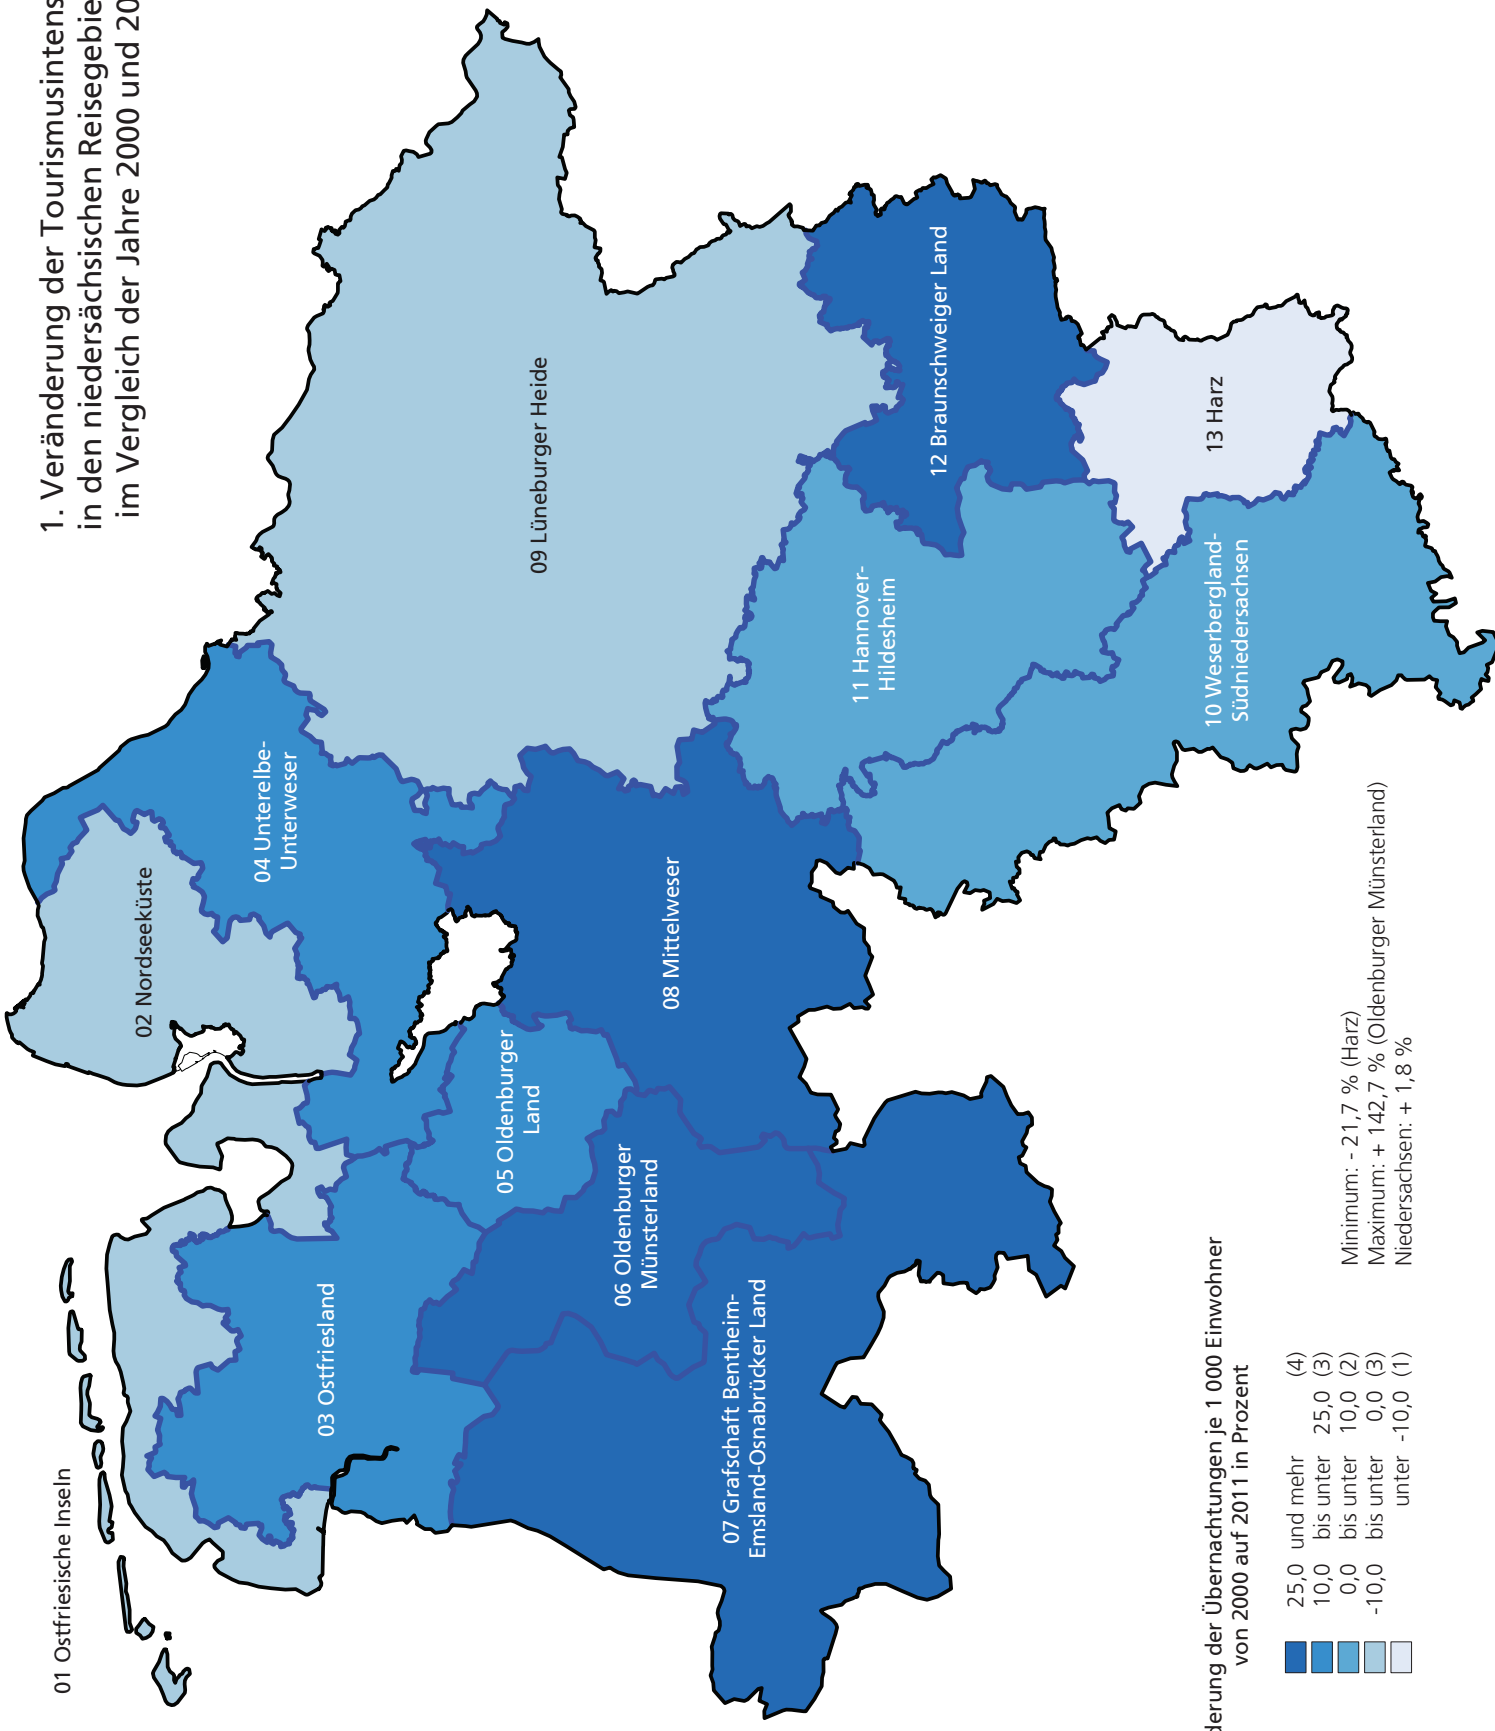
1. Veränderung der Tourismusintens
in den niedersächsischen Reisegebie
im Vergleich der Jahre 2000 und 20

09 Lüneburger Heide

12 Braunschweiger Land

13 Harz

11 Hannover-
Hildesheim

10 Weserbergland-
Südniedersachsen

04 Unterelbe-
Unterweser

02 Nordseeküste

08 Mittelweser

05 Oldenburger
Land

06 Oldenburger
Münsterland

03 Ostfriesland

07 Grafschaft Bentheim-
Emsland-Osnabrücker Land

01 Ostfriesische Inseln

derung der Übernachtungen je 1 000 Einwohner
von 2000 auf 2011 in Prozent

| | | |
|---|---|---|
| 25,0 und mehr | | (4) |
| 10,0 bis unter | 25,0 | (3) |
| 0,0 bis unter | 10,0 | (2) |
| -10,0 bis unter | 0,0 | (3) |
| unter | -10,0 | (1) |

Minimum: - 21,7 % (Harz)
Maximum: + 142,7 % (Oldenburger Münsterland)
Niedersachsen: + 1,8 %